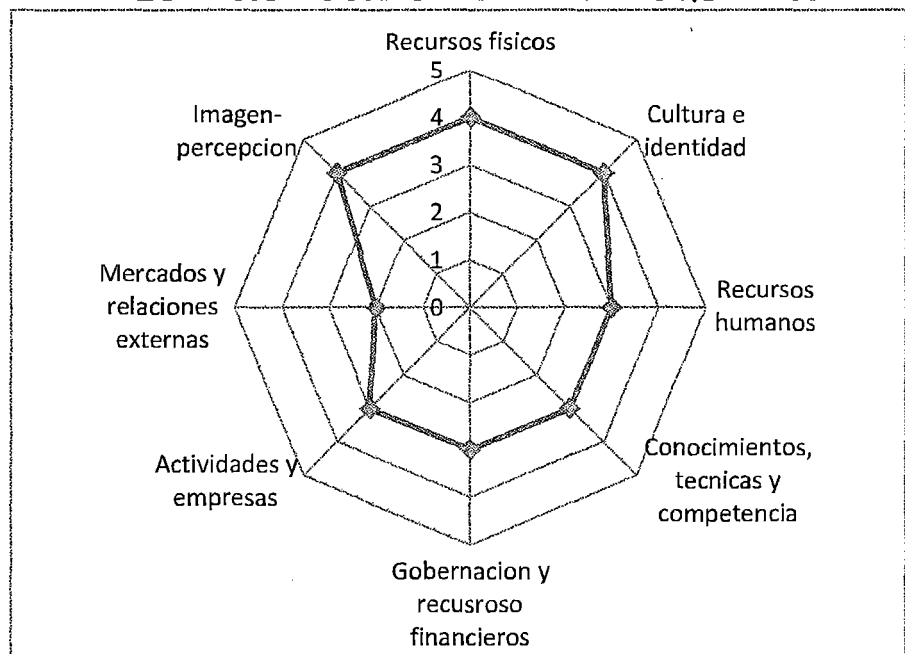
Recursos fisicos
5
4
3
2
1
0
Cultura e identidad
Recursos humanos
Conocimientos, tecnicas y competencia
Gobernacion y recusroso financieros
Actividades y empresas
Mercados y relaciones externas
Imagen-percepcion